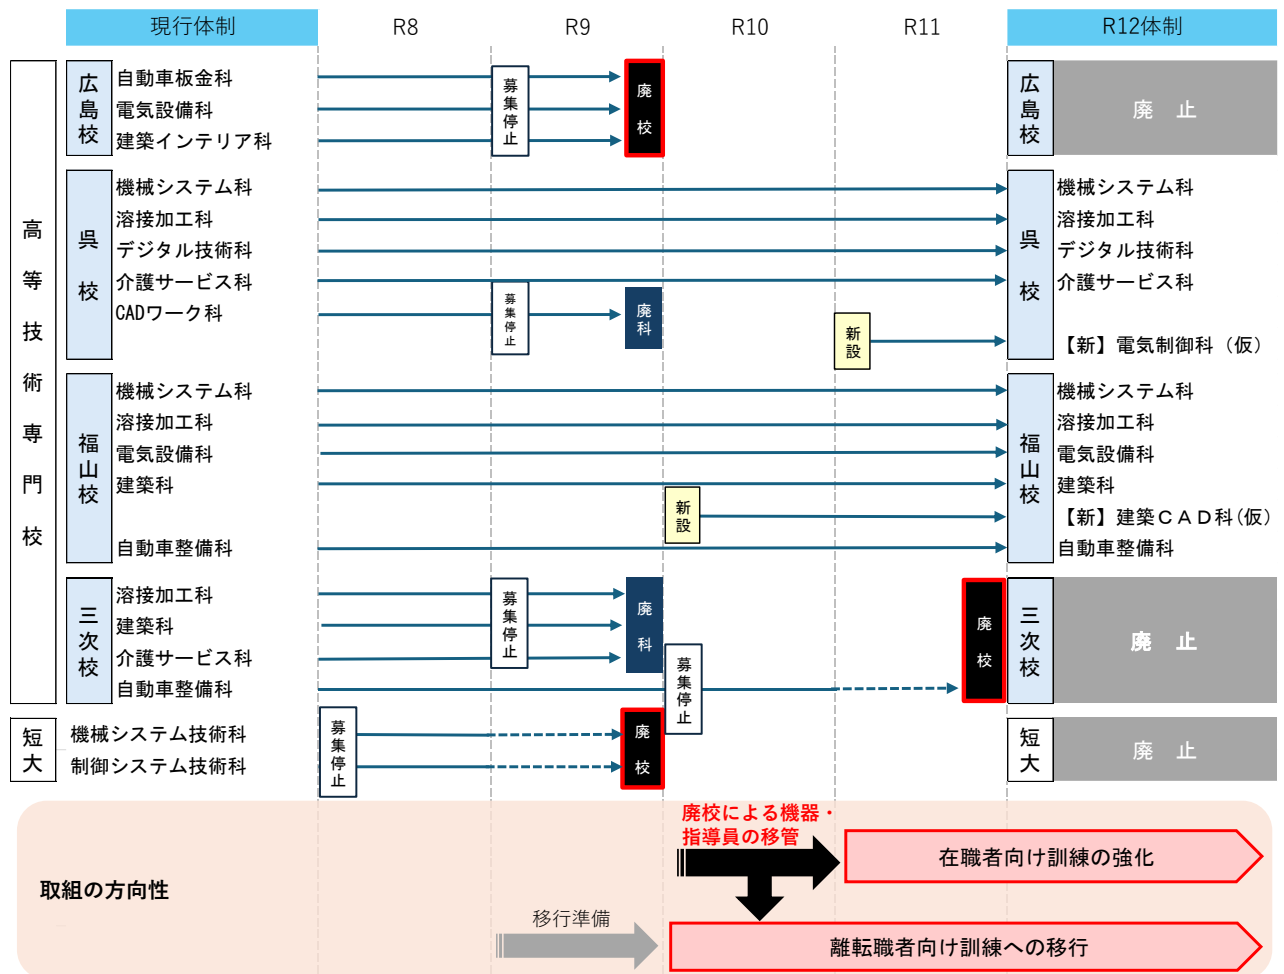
現行体制

R8

R9

R10

R11

R12体制

高等技術専門校

広島校

自動車板金科
電気設備科
建築インテリア科

募集停止

廃校

広島校

廃　止

呉校

機械システム科
溶接加工科
デジタル技術科
介護サービス科
CADワーク科

募集停止

廃科

新設

呉校

機械システム科
溶接加工科
デジタル技術科
介護サービス科

【新】電気制御科（仮）

福山校

機械システム科
溶接加工科
電気設備科
建築科

自動車整備科

新設

福山校

機械システム科
溶接加工科
電気設備科
建築科
【新】建築ＣＡＤ科（仮）
自動車整備科

三次校

溶接加工科
建築科
介護サービス科
自動車整備科

募集停止

廃科

募集停止

廃校

三次校

廃　止

短大

機械システム技術科
制御システム技術科

募集停止

廃校

短大

廃　止

取組の方向性

廃校による機器・指導員の移管

在職者向け訓練の強化

移行準備

離転職者向け訓練への移行